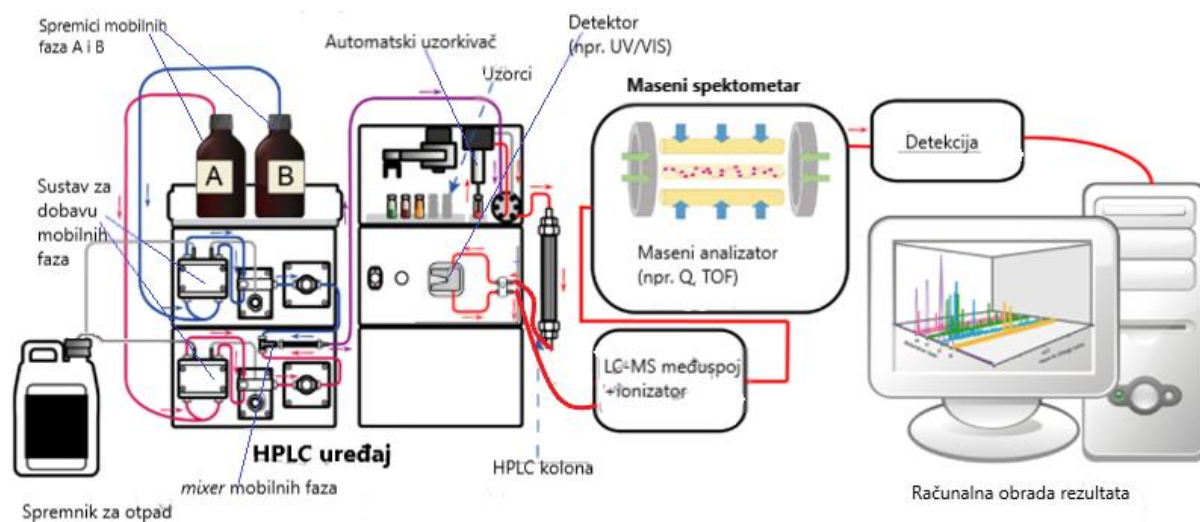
Spremici mobilnih faza A i B

Automatski uzorkivač

Detektor (npr. UV/VIS)

Uzorci

Maseni spektometar

Detekcija

A

B

Sustav za dobavu mobilnih faza

Maseni analizator (npr. Q, TOF)

LC-MS međuspoj +ionizator

HPLC uređaj

HPLC kolona

*mixer* mobilnih faza

Spremnik za otpad

Računalna obrada rezultata